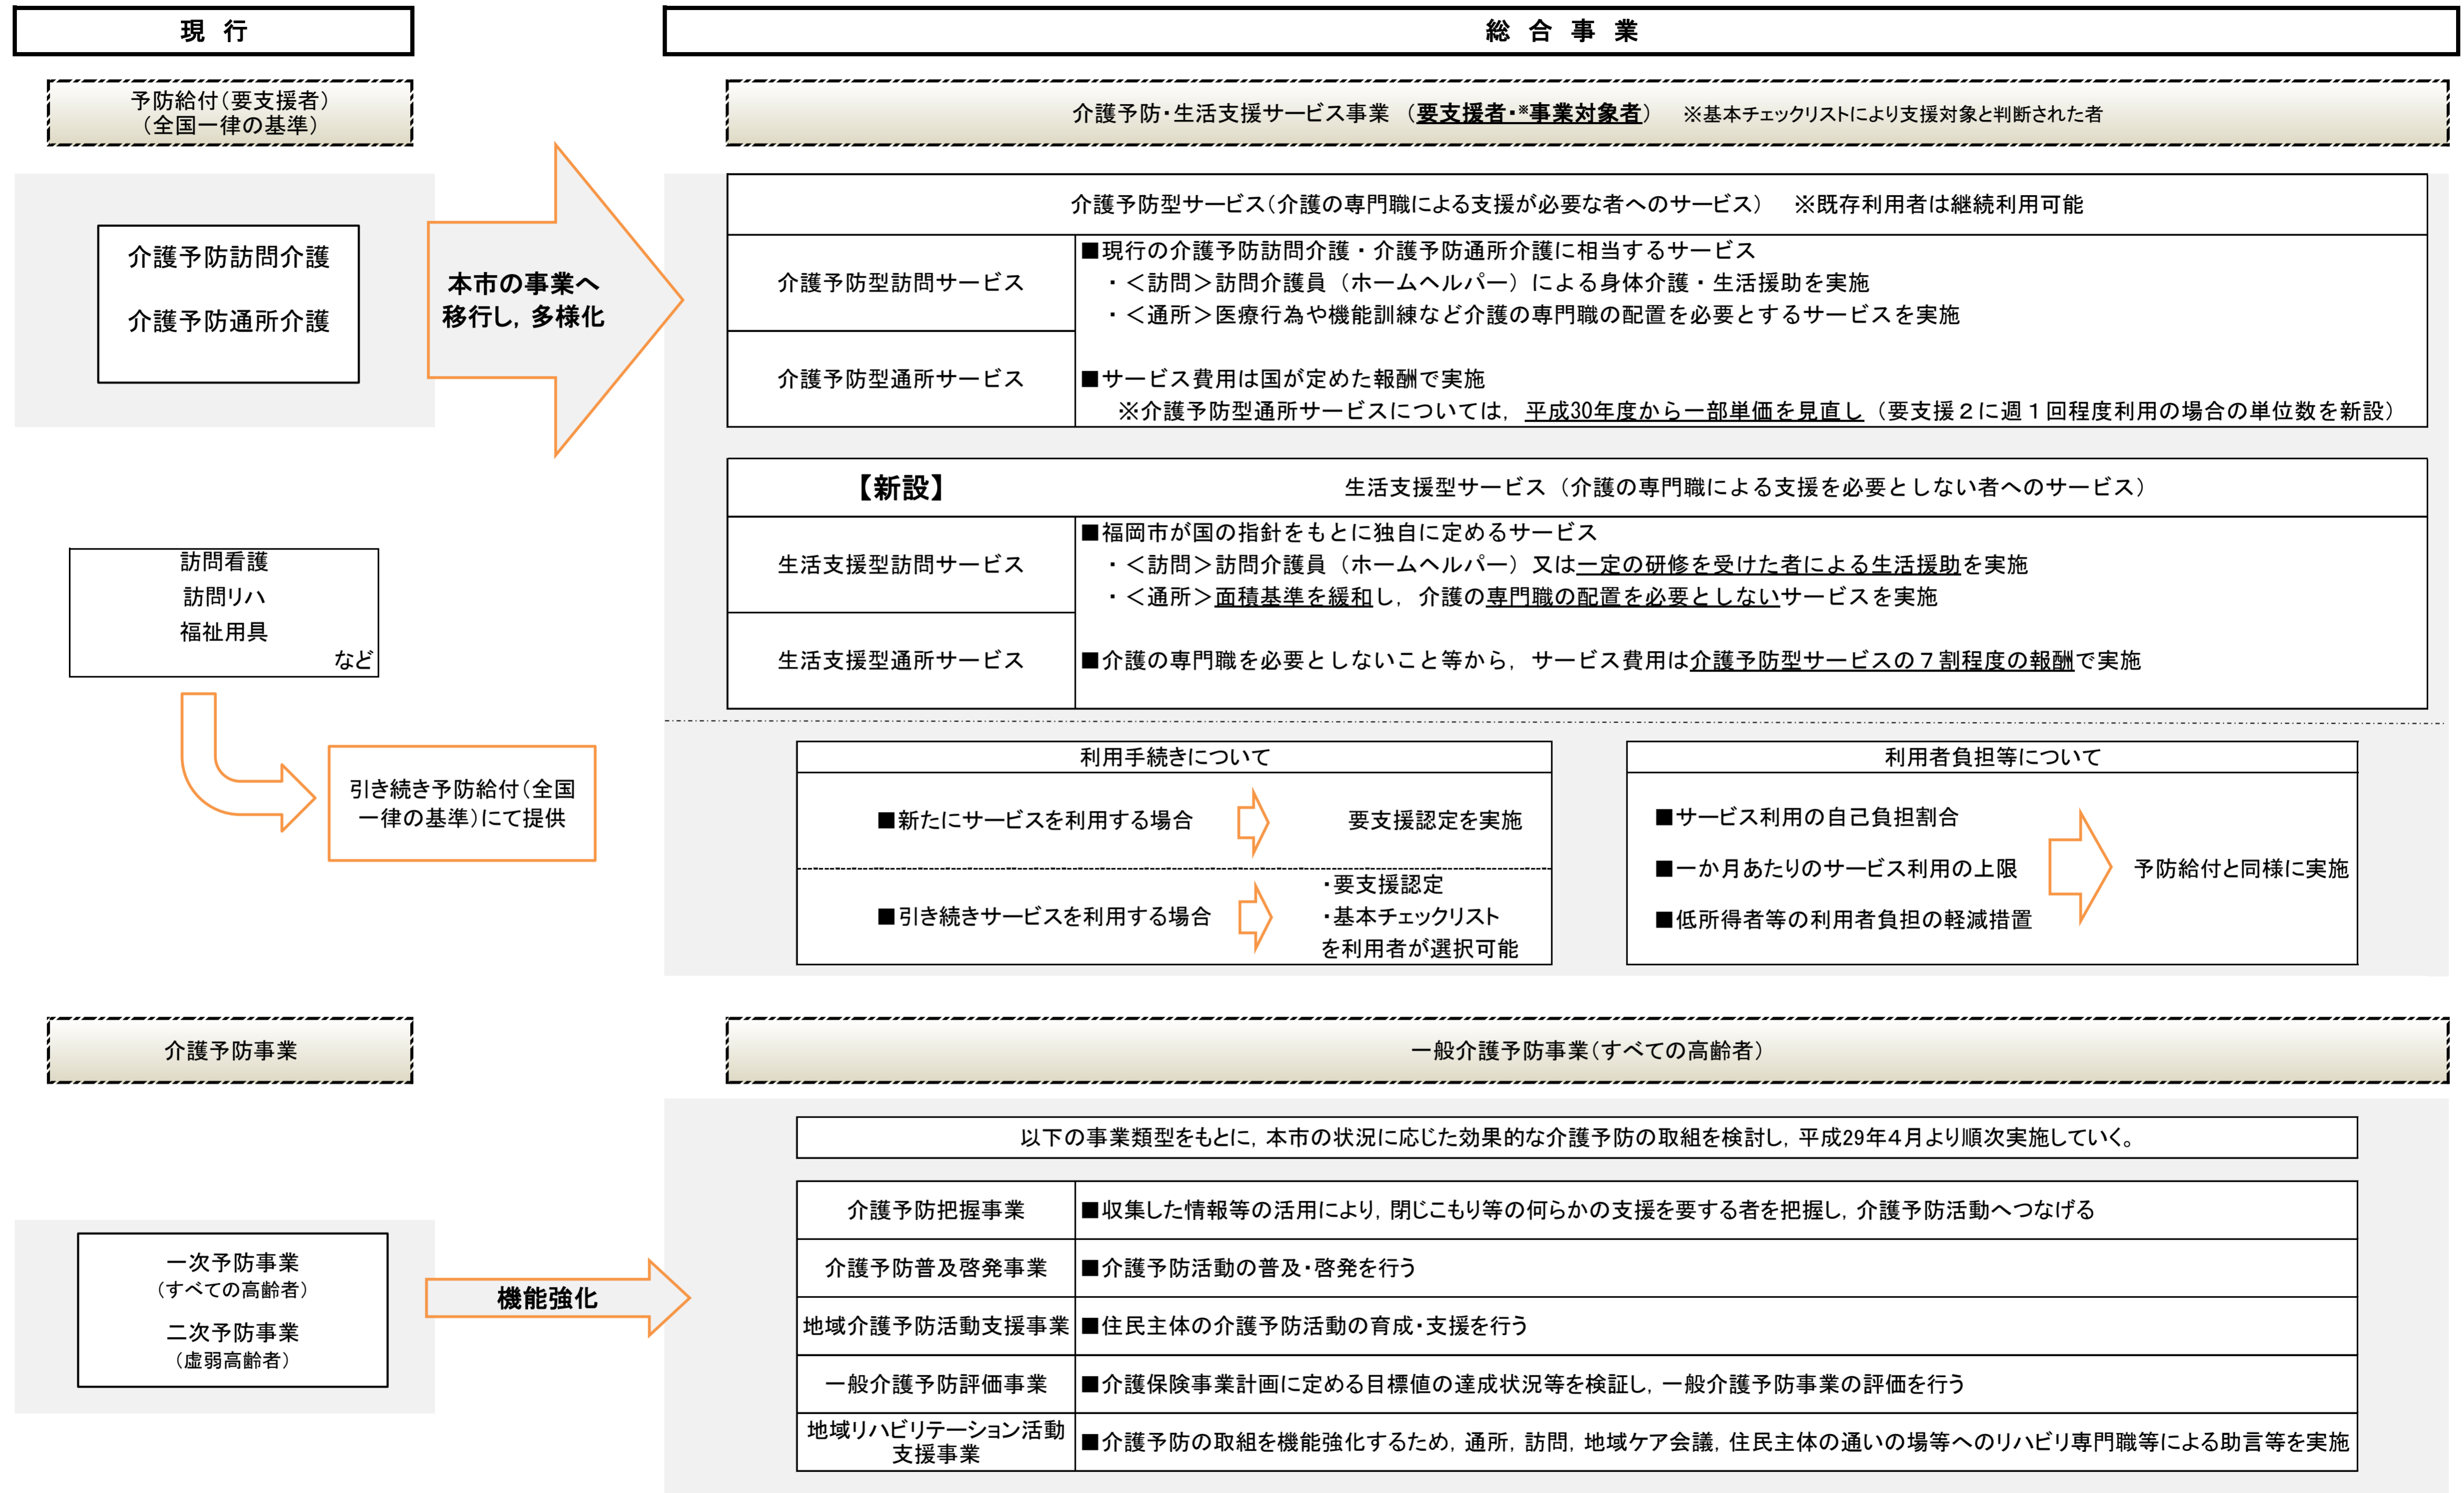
現　行

予防給付（要支援者）
（全国一律の基準）

介護予防訪問介護

介護予防通所介護

本市の事業へ移行し，多様化

訪問看護
訪問リハ
福祉用具
など

引き続き予防給付（全国一律の基準）にて提供

介護予防事業

一次予防事業
（すべての高齢者）
二次予防事業
（虚弱高齢者）

機能強化

総　合　事　業

介護予防・生活支援サービス事業　（要支援者・※事業対象者）　※基本チェックリストにより支援対象と判断された者

介護予防型サービス（介護の専門職による支援が必要な者へのサービス）　※既存利用者は継続利用可能

| 介護予防型訪問サービス | ■現行の介護予防訪問介護・介護予防通所介護に相当するサービス ・＜訪問＞訪問介護員（ホームヘルパー）による身体介護・生活援助を実施 ・＜通所＞医療行為や機能訓練など介護の専門職の配置を必要とするサービスを実施 |
|---|---|
| 介護予防型通所サービス | ■サービス費用は国が定めた報酬で実施 ※介護予防型通所サービスについては，平成30年度から一部単価を見直し（要支援２に週１回程度利用の場合の単位数を新設） |

【新設】　生活支援型サービス（介護の専門職による支援を必要としない者へのサービス）

| 生活支援型訪問サービス | ■福岡市が国の指針をもとに独自に定めるサービス ・＜訪問＞訪問介護員（ホームヘルパー）又は一定の研修を受けた者による生活援助を実施 ・＜通所＞面積基準を緩和し，介護の専門職の配置を必要としないサービスを実施 |
|---|---|
| 生活支援型通所サービス | ■介護の専門職を必要としないこと等から，サービス費用は介護予防型サービスの７割程度の報酬で実施 |

利用手続きについて
■新たにサービスを利用する場合　要支援認定を実施
■引き続きサービスを利用する場合　・要支援認定 ・基本チェックリスト を利用者が選択可能

利用者負担等について
■サービス利用の自己負担割合
■一か月あたりのサービス利用の上限
■低所得者等の利用者負担の軽減措置
予防給付と同様に実施

一般介護予防事業（すべての高齢者）

以下の事業類型をもとに，本市の状況に応じた効果的な介護予防の取組を検討し，平成29年4月より順次実施していく。

| 介護予防把握事業 | ■収集した情報等の活用により，閉じこもり等の何らかの支援を要する者を把握し，介護予防活動へつなげる |
|---|---|
| 介護予防普及啓発事業 | ■介護予防活動の普及・啓発を行う |
| 地域介護予防活動支援事業 | ■住民主体の介護予防活動の育成・支援を行う |
| 一般介護予防評価事業 | ■介護保険事業計画に定める目標値の達成状況等を検証し，一般介護予防事業の評価を行う |
| 地域リハビリテーション活動支援事業 | ■介護予防の取組を機能強化するため，通所，訪問，地域ケア会議，住民主体の通いの場等へのリハビリ専門職等による助言等を実施 |